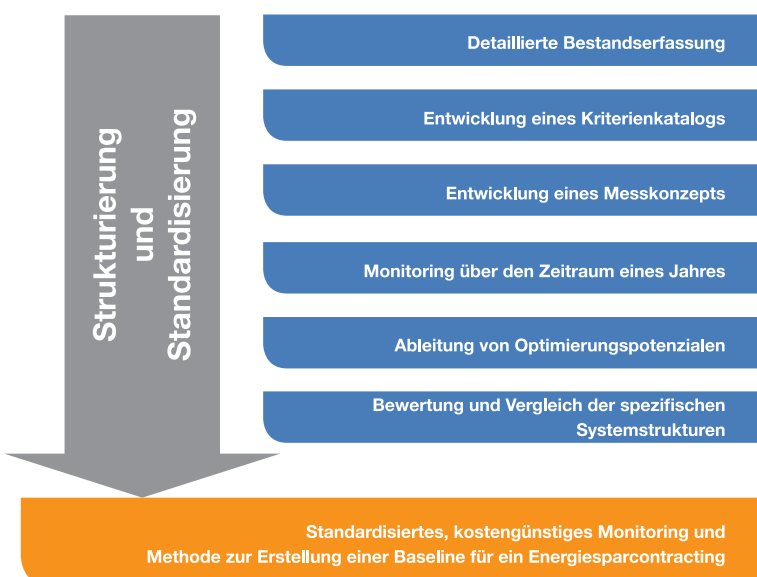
Strukturierung und Standardisierung

Detaillierte Bestandserfassung

Entwicklung eines Kriterienkatalogs

Entwicklung eines Messkonzepts

Monitoring über den Zeitraum eines Jahres

Ableitung von Optimierungspotenzialen

Bewertung und Vergleich der spezifischen Systemstrukturen

Standardisiertes, kostengünstiges Monitoring und Methode zur Erstellung einer Baseline für ein Energiesparcontracting